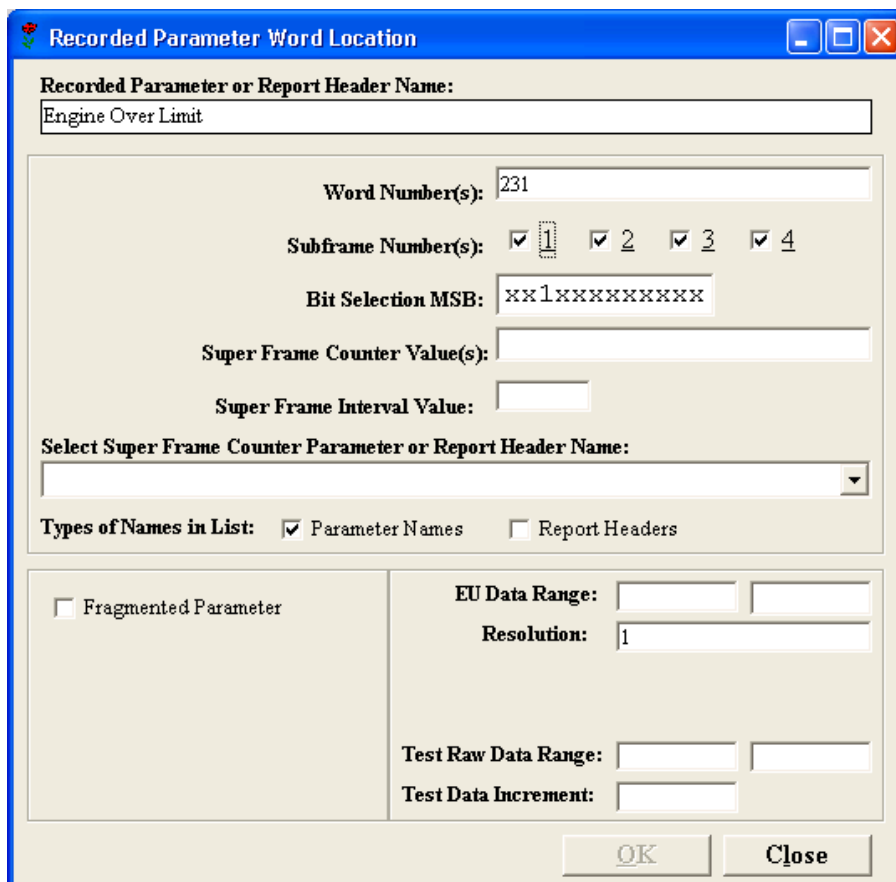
Recorded Parameter Word Location

Recorded Parameter or Report Header Name:
Engine Over Limit

Word Number(s): 231

Subframe Number(s): ☑ 1 ☑ 2 ☑ 3 ☑ 4

Bit Selection MSB: xx1xxxxxxxxx

Super Frame Counter Value(s):

Super Frame Interval Value:

Select Super Frame Counter Parameter or Report Header Name:

Types of Names in List: ☑ Parameter Names ☐ Report Headers

☐ Fragmented Parameter

EU Data Range:
Resolution: 1

Test Raw Data Range:
Test Data Increment:

OK Close